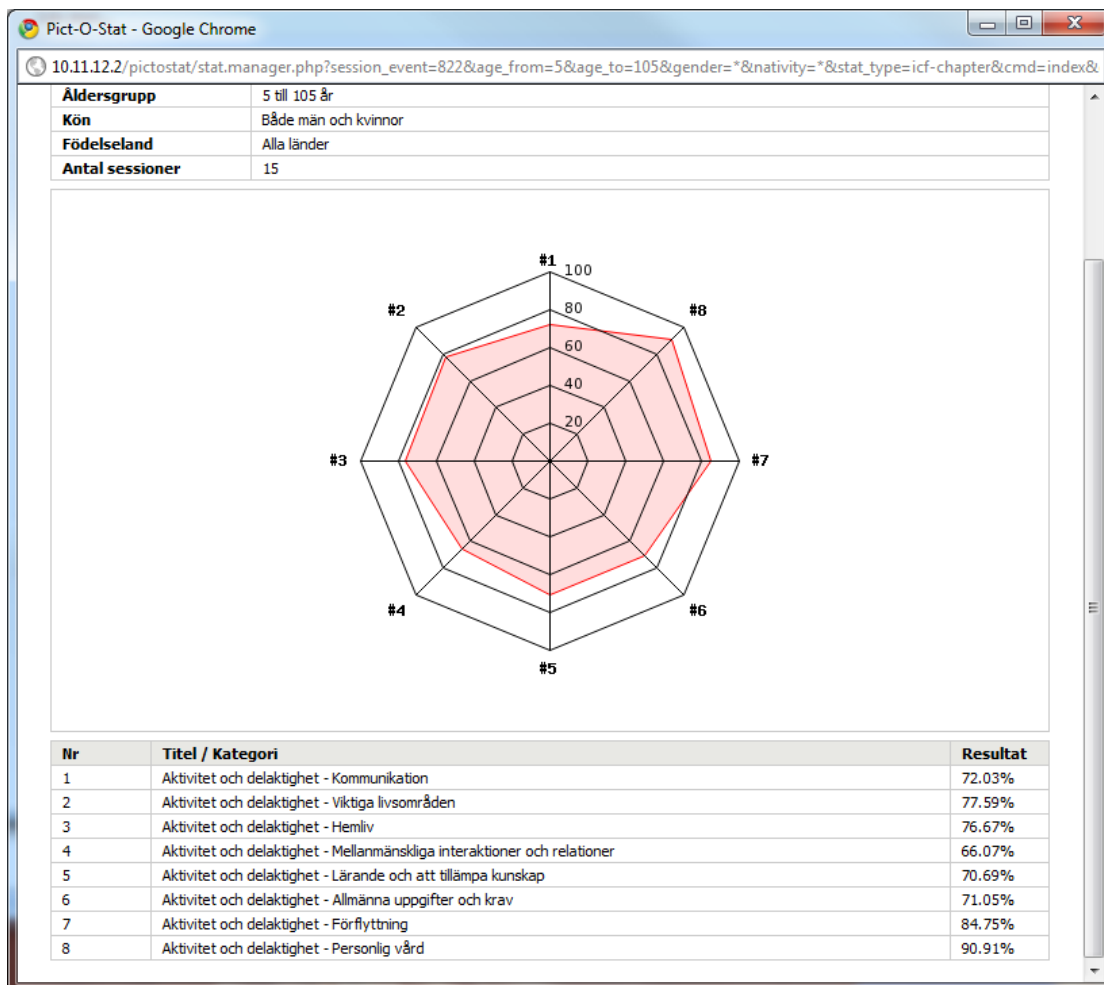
Pict-O-Stat - Google Chrome

10.11.12.2/pictostat/stat.manager.php?session_event=822&age_from=5&age_to=105&gender=*&nativity=*&stat_type=icf-chapter&cmd=index&

| Åldersgrupp | 5 till 105 år |
|---|---|
| Kön | Både män och kvinnor |
| Födelseland | Alla länder |
| Antal sessioner | 15 |

#1 100 80 60 40 20 #2 #8 #3 #7 #4 #6 #5

| Nr | Titel / Kategori | Resultat |
|---|---|---|
| 1 | Aktivitet och delaktighet - Kommunikation | 72.03% |
| 2 | Aktivitet och delaktighet - Viktiga livsområden | 77.59% |
| 3 | Aktivitet och delaktighet - Hemliv | 76.67% |
| 4 | Aktivitet och delaktighet - Mellanmänskliga interaktioner och relationer | 66.07% |
| 5 | Aktivitet och delaktighet - Lärande och att tillämpa kunskap | 70.69% |
| 6 | Aktivitet och delaktighet - Allmänna uppgifter och krav | 71.05% |
| 7 | Aktivitet och delaktighet - Förflyttning | 84.75% |
| 8 | Aktivitet och delaktighet - Personlig vård | 90.91% |